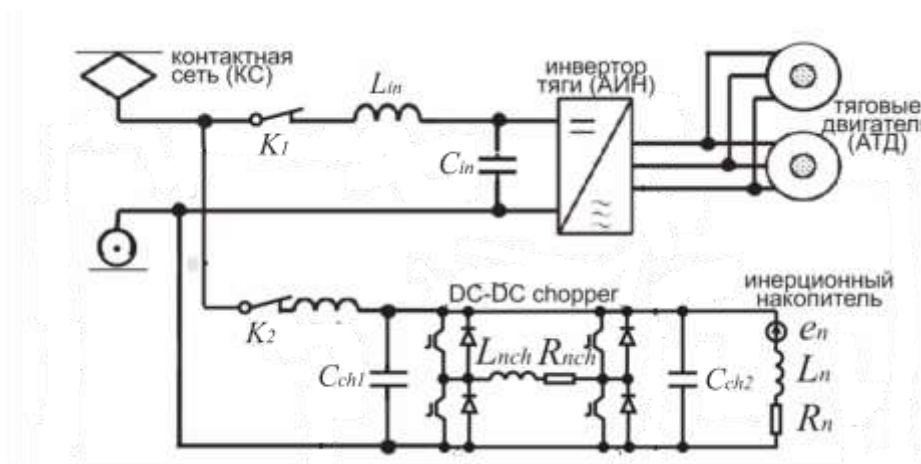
контактная сеть (КС)

$L_{in}$

инвертор тяги (АИН)

тяговые двигатели (АТД)

$K_1$

$C_{in}$

$K_2$

DC-DC chopper

инерционный накопитель

$e_n$

$L_{nch}$ $R_{nch}$

$C_{ch1}$

$C_{ch2}$

$L_n$

$R_n$